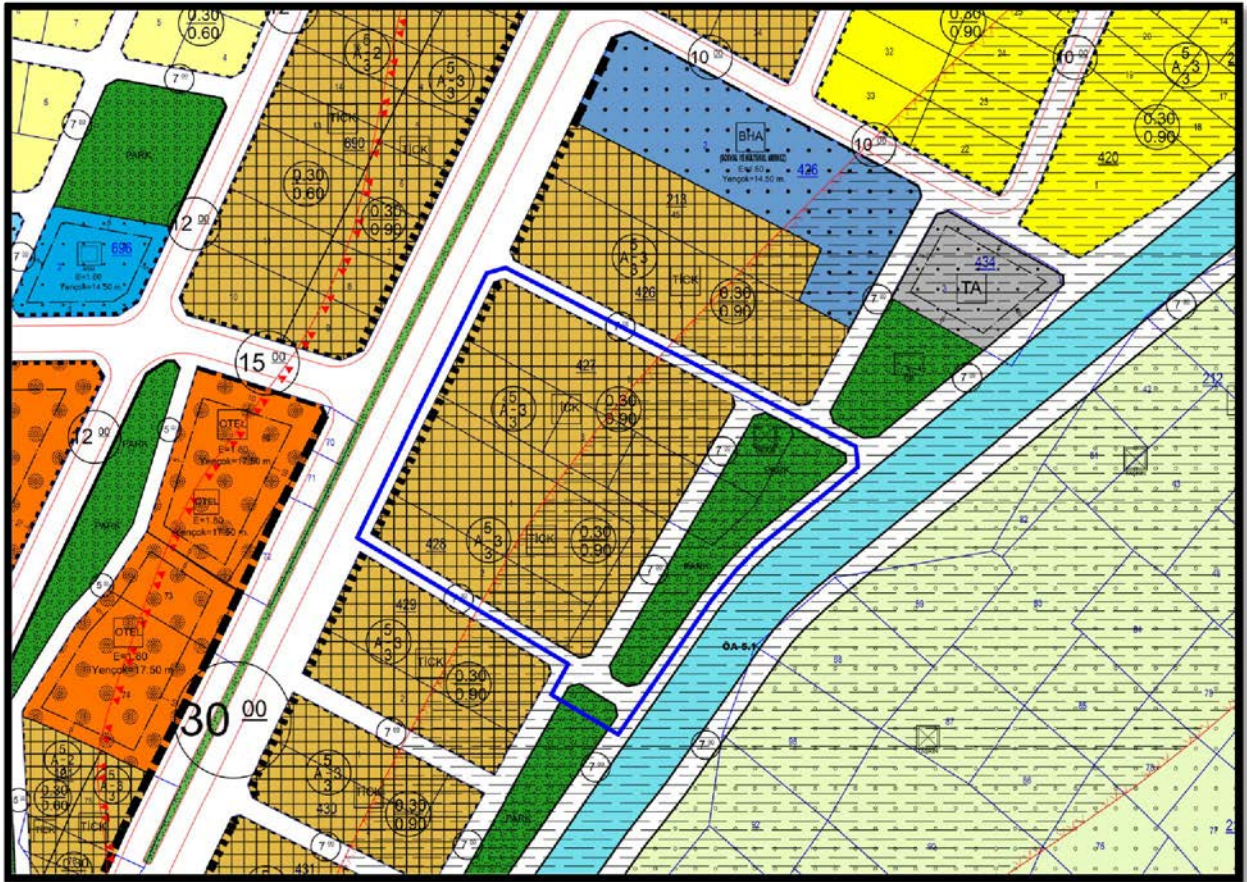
7
5
0.30
0.60
7.00
10.00
10.00
0.30
0.90
5
A-3
3
5
A-2
3
5
A-3
3
PARK
7.00
TİCK
860
TİCK
BHA
(SOSYAL VE KÜLTÜREL MERKEZ)
E=1.60
Yençok=14.50 m
426
0.30
0.90
420
10.00
0.30
0.60
0.30
0.90
213
5
A-3
3
12.00
696
E=1.60
Yençok=14.50 m
434
TA
426
TİCK
0.30
0.90
7.00
7.00
15.00
427
7.00
212
12.00
PARK
OTEL
E=1.60
Yençok=17.50 m
5
A-3
3
TİCK
0.30
0.90
OTEL
E=1.60
Yençok=17.50 m
TİCK
7.00
PARK
428
5
A-3
3
TİCK
0.30
0.90
7.00
PARK
5.00
429
5
A-3
3
TİCK
0.30
0.90
ÖA-5.1
OTEL
E=1.60
Yençok=17.50 m
30.00
7.00
5
A-2
3
0.30
0.60
5
A-3
3
TİCK
0.30
0.90
430
7.00
7.00
TİCK
TİCK
PARK
7.00
431